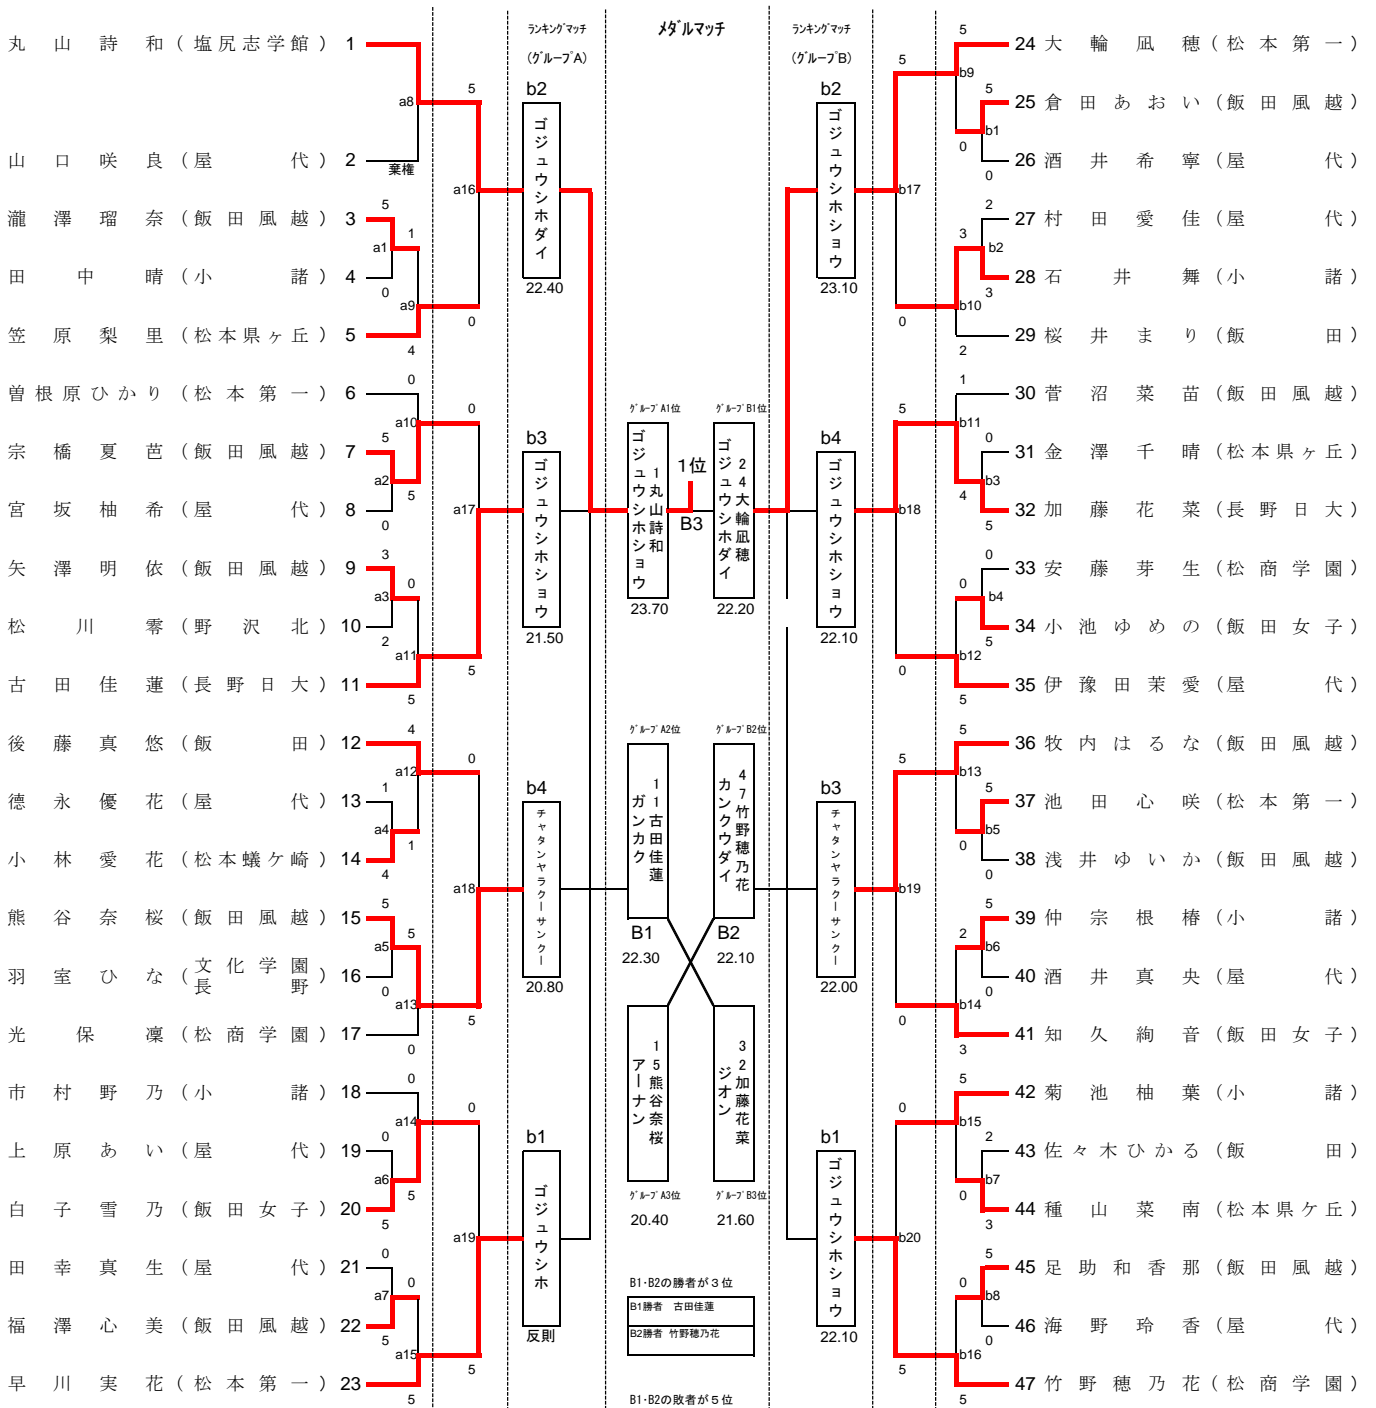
ランキングマッチ（グループA）

メダルマッチ

ランキングマッチ（グループB）

丸山詩和（塩尻志学館） 1
山口咲良（屋代） 2
瀧澤瑠奈（飯田風越） 3
田中晴（小諸） 4
笠原梨里（松本県ヶ丘） 5
曽根原ひかり（松本第一） 6
宗橋夏芭（飯田風越） 7
宮坂柚希（屋代） 8
矢澤明依（飯田風越） 9
松川零（野沢北） 10
古田佳蓮（長野日大） 11
後藤真悠（飯田） 12
徳永優花（屋代） 13
小林愛花（松本蟻ケ崎） 14
熊谷奈桜（飯田風越） 15
羽室ひな（文化学園長野） 16
光保凜（松商学園） 17
市村野乃（小諸） 18
上原あい（屋代） 19
白子雪乃（飯田女子） 20
田幸真生（屋代） 21
福澤心美（飯田風越） 22
早川実花（松本第一） 23

a8 棄権 a16 a1 a9 a10 a2 a17 a3 a11 a12 a4 a18 a5 a13 a14 a6 a19 a7 a15
5 1 0 4 0 5 5 0 3 0 2 5 4 0 1 4 5 5 0 0 0 5 0 5 5

b2 ゴジュウシホダイ 22.40
b3 ゴジュウシホショウ 21.50
b4 チャタンヤラクーサンクー 20.80
b1 ゴジュウシホ 反則

グループA1位 ゴジュウシホショウ 1 丸山詩和 23.70
1位 B3
グループB1位 ゴジュウシホダイ 24 大輪凪穂 22.20

グループA2位 ガンカク 11 古田佳蓮 B1 22.30
グループB2位 カンクウダイ 47 竹野穂乃花 B2 22.10
アーナン 15 熊谷奈桜 グループA3位 20.40
ジオン 32 加藤花菜 グループB3位 21.60

B1・B2の勝者が3位
B1勝者 古田佳蓮
B2勝者 竹野穂乃花
B1・B2の敗者が5位

b2 ゴジュウシホショウ 23.10
b4 ゴジュウシホショウ 22.10
b3 チャタンヤラクーサンクー 22.00
b1 ゴジュウシホショウ 22.10

b9 b1 b17 b2 b10 b11 b3 b18 b4 b12 b13 b5 b19 b6 b14 b15 b7 b20 b8 b16
5 5 5 0 0 2 3 3 0 2 1 5 0 4 5 0 0 5 0 5 5 5 5 0 0 5 2 0 0 3 0 5 2 0 3 5 0 0 5

24 大輪凪穂（松本第一）
25 倉田あおい（飯田風越）
26 酒井希寧（屋代）
27 村田愛佳（屋代）
28 石井舞（小諸）
29 桜井まり（飯田）
30 菅沼菜苗（飯田風越）
31 金澤千晴（松本県ヶ丘）
32 加藤花菜（長野日大）
33 安藤芽生（松商学園）
34 小池ゆめの（飯田女子）
35 伊豫田茉愛（屋代）
36 牧内はるな（飯田風越）
37 池田心咲（松本第一）
38 浅井ゆいか（飯田風越）
39 仲宗根椿（小諸）
40 酒井真央（屋代）
41 知久絢音（飯田女子）
42 菊池柚葉（小諸）
43 佐々木ひかる（飯田）
44 種山菜南（松本県ケ丘）
45 足助和香那（飯田風越）
46 海野玲香（屋代）
47 竹野穂乃花（松商学園）